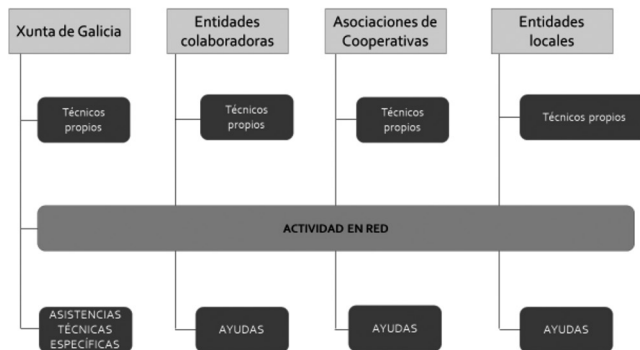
Xunta de Galicia

Entidades colaboradoras

Asociaciones de Cooperativas

Entidades locales

Técnicos propios

Técnicos propios

Técnicos propios

Técnicos propios

ACTIVIDAD EN RED

ASISTENCIAS TÉCNICAS ESPECÍFICAS

AYUDAS

AYUDAS

AYUDAS